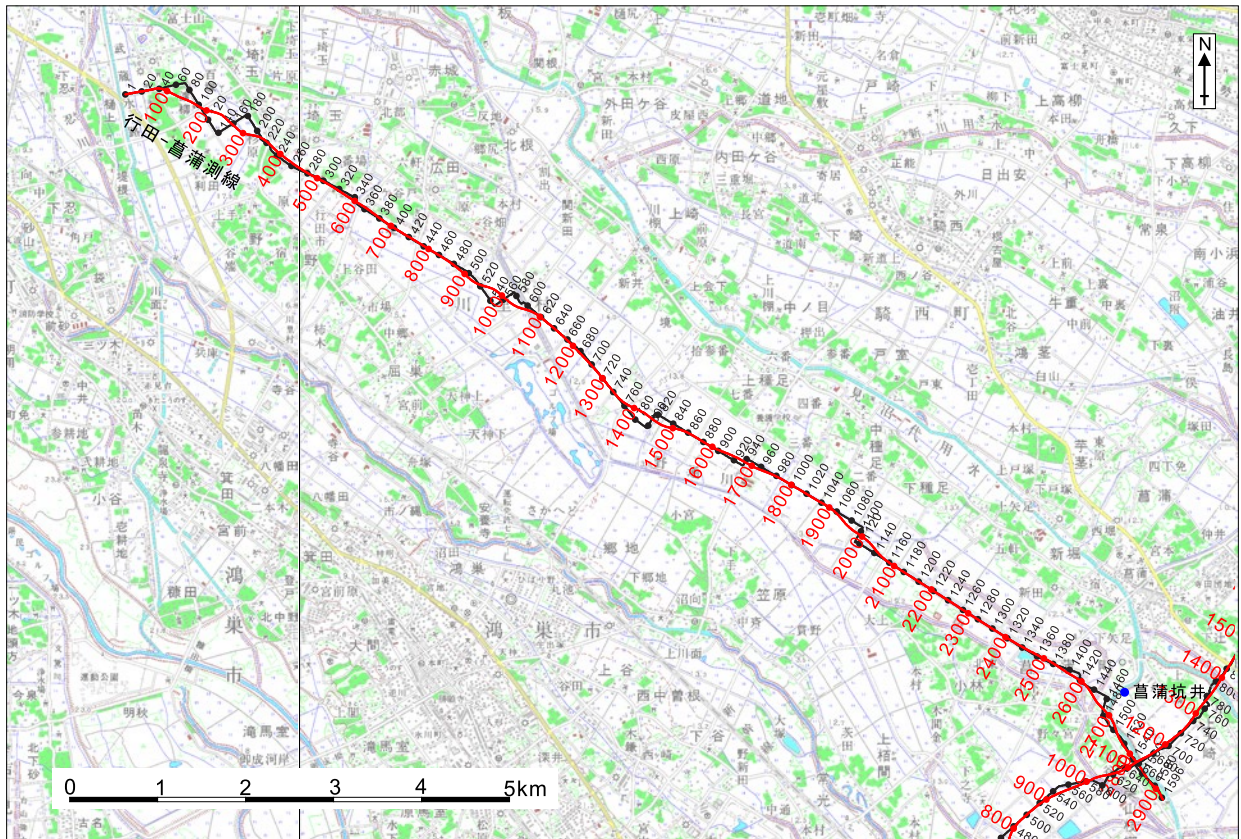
N

行田－菖蒲測線

菖蒲坑井

0 1 2 3 4 5km

100
200
300
400
500
600
700
800
900
1000
1100
1200
1300
1400
1500
1600
1700
1800
1900
2000
2100
2200
2300
2400
2500
2600
2700

20 40 60 80 100 120 140 160 180 200 220 240 260 280 300 320 340 360 380 400 420 440 460 480 500 520 540 560 580 600 620 640 660 680 700 720 740 760 780 800 820 840 860 880 900 920 940 960 980 1000 1020 1040 1060 1080 1100 1120 1140 1160 1180 1200 1220 1240 1260 1280 1300 1320 1340 1360 1380 1400 1420 1440 1460

1400
1500
800
900
1000
520
540
560
500
480
780
760
740
720
700

富士山
埼玉
行田市
鴻巣市
騎西町
菖蒲
北根
上種足
下種足
笠原
郷地
小谷
箕田
宮前
下忍
外田ケ谷
内田ケ谷
上高柳
下高柳
日出安
上崎
下崎
新井
戸室
鴻茎
新堀
常泉
牛重
天神下
上谷
下谷
滝馬室
大間